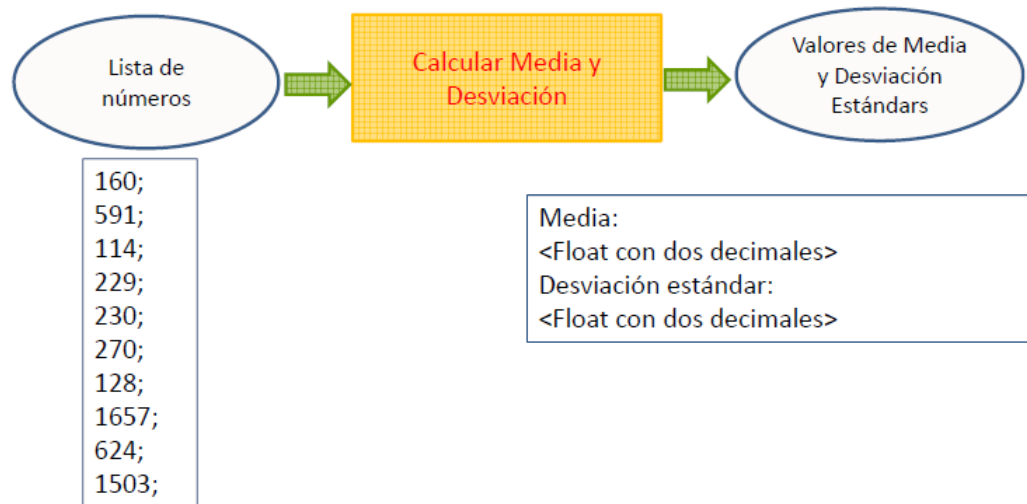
Lista de números

Calcular Media y Desviación

Valores de Media y Desviación Estándars

160;
591;
114;
229;
230;
270;
128;
1657;
624;
1503;

Media:
<Float con dos decimales>
Desviación estándar:
<Float con dos decimales>